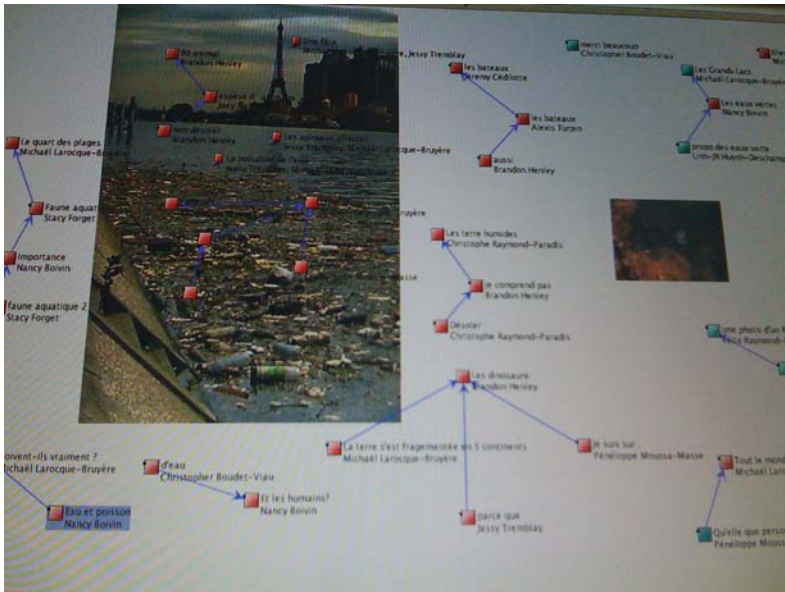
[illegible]
Brandon Henley

Jessy Tremblay

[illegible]

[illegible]
Brandon Henley

Les animaux affectés
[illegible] Larocque-Bruyère

La pollution de l'eau
Jessy Tremblay

Le quart des plages
Michaël Larocque-Bruyère

Faune aquat
Stacy Forget

Importance
Nancy Boivin

faune aquatique 2
Stacy Forget

ruyère

sse

les bateaux
Jeremy Cédilotte

les bateaux
Alexis Turpin

aussi
Brandon Henley

Merci beaucoup
Christopher Boudet-Viau

Les Grands Lacs
Michaël Larocque-Bruyère

Les eaux vertes
Nancy Boivin

photo des eaux verte
Linh-Jit Huynh-Deschamp

Les terre humides
Christophe Raymond-Paradis

Je comprend pas
Brandon Henley

Désoler
Christophe Raymond-Paradis

une photo d'un
Félix Raymond-

Les dinosaures
Brandon Henley

La terre s'est fragmentée en 5 continents
Michaël Larocque-Bruyère

Je suis sur
Pénélope Moussa-Masse

parce que
Jessy Tremblay

Tout le mon
Michaël Lar

Quelle que perso
Pénélope Mouss

rvent-ils vraiment ?
ichaël Larocque-Bruyère

d'eau
Christopher Boudet-Viau

Et les humains?
Nancy Boivin

Eau et poisson
Nancy Boivin